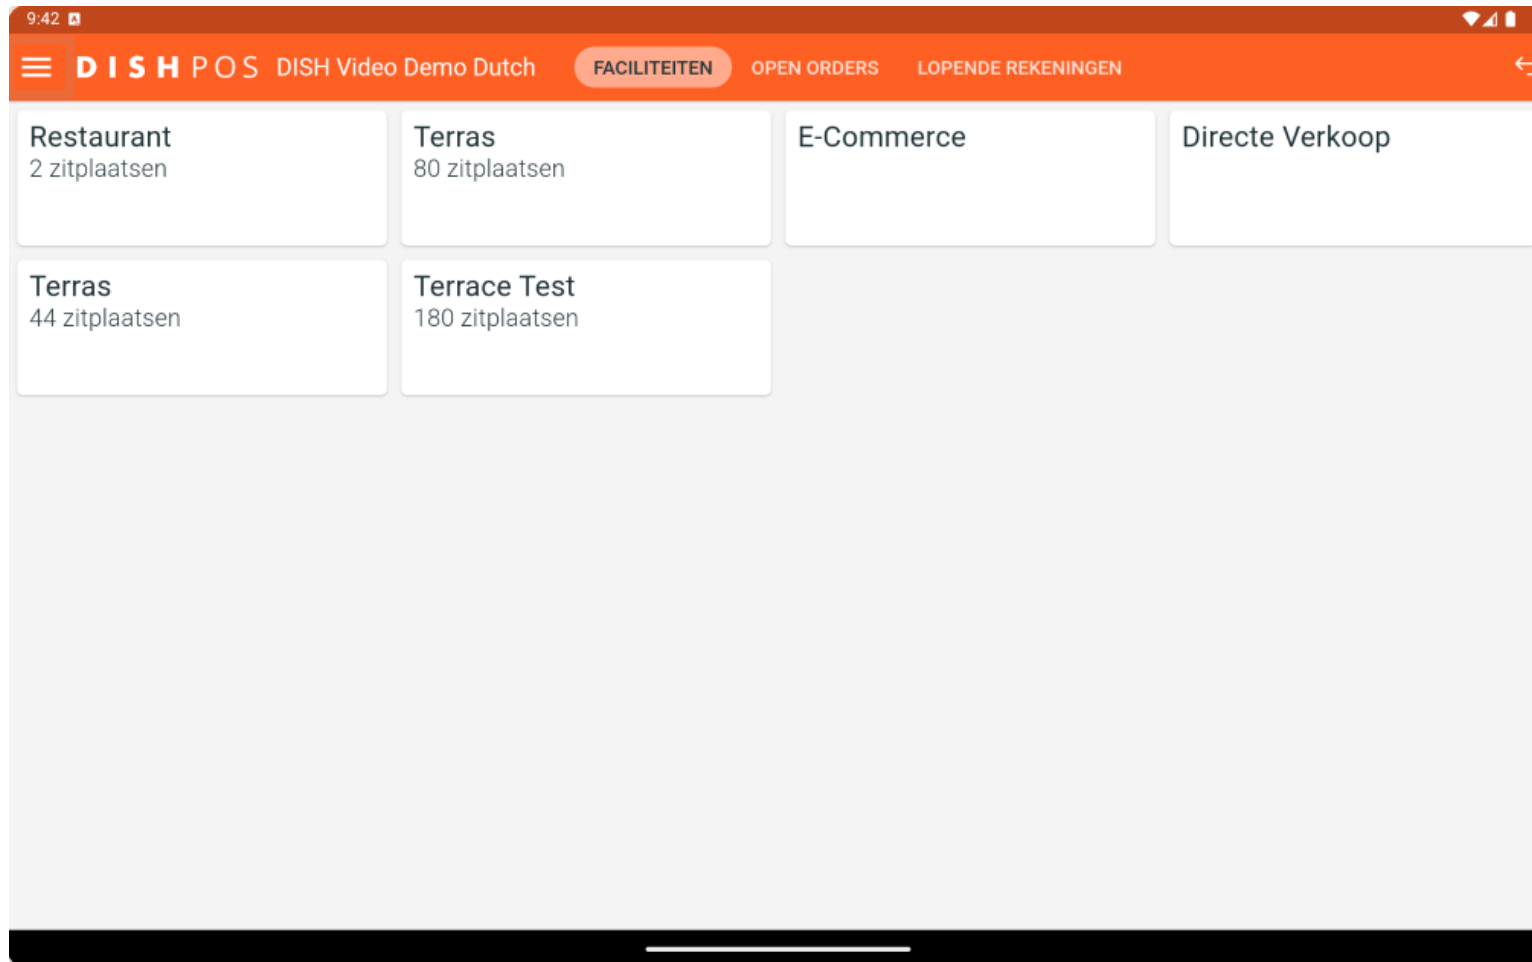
9:42

DISH POS DISH Video Demo Dutch FACILITEITEN OPEN ORDERS LOPENDE REKENINGEN

Restaurant
2 zitplaatsen

Terras
80 zitplaatsen

E-Commerce

Directe Verkoop

Terras
44 zitplaatsen

Terrace Test
180 zitplaatsen